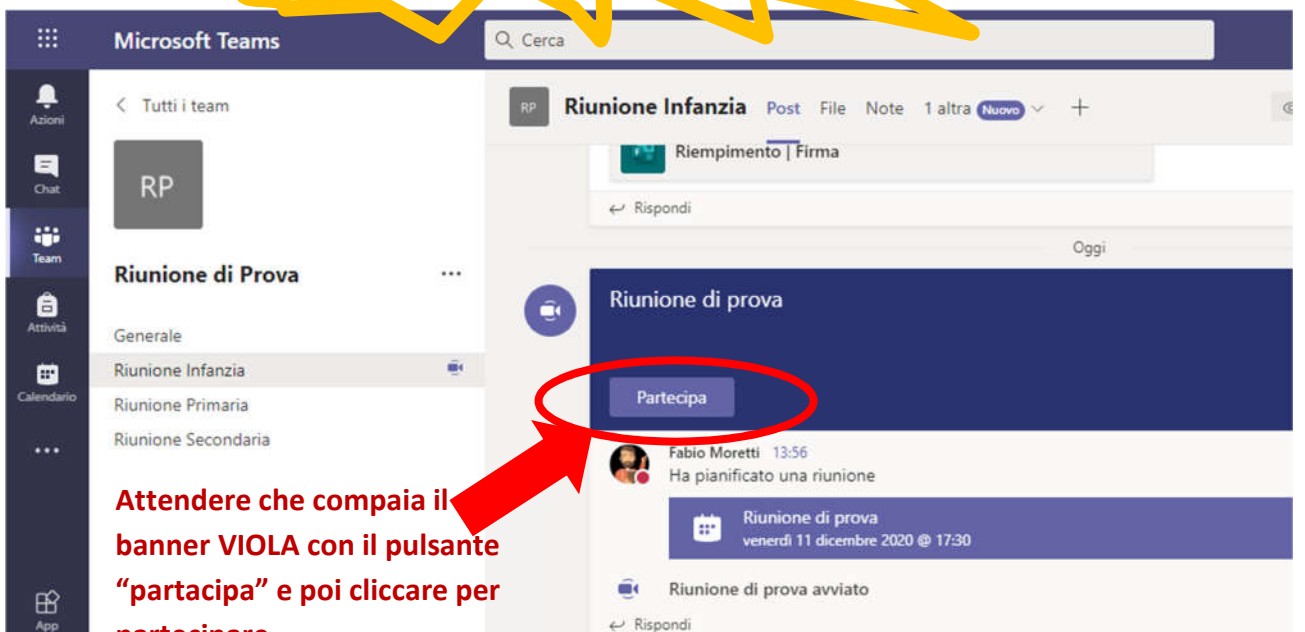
Microsoft Teams

Cerca

Azioni

Chat

Team

Attività

Calendario

...

App

< Tutti i team

RP

Riunione di Prova

...

Generale

Riunione Infanzia

Riunione Primaria

Riunione Secondaria

Attendere che compaia il banner VIOLA con il pulsante “partacipa” e poi cliccare per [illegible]

RP

Riunione Infanzia Post File Note 1 altra Nuovo +

Riempimento | Firma

Rispondi

Oggi

Riunione di prova

Partecipa

Fabio Moretti 13:56

Ha pianificato una riunione

Riunione di prova

venerdì 11 dicembre 2020 @ 17:30

Riunione di prova avviato

Rispondi